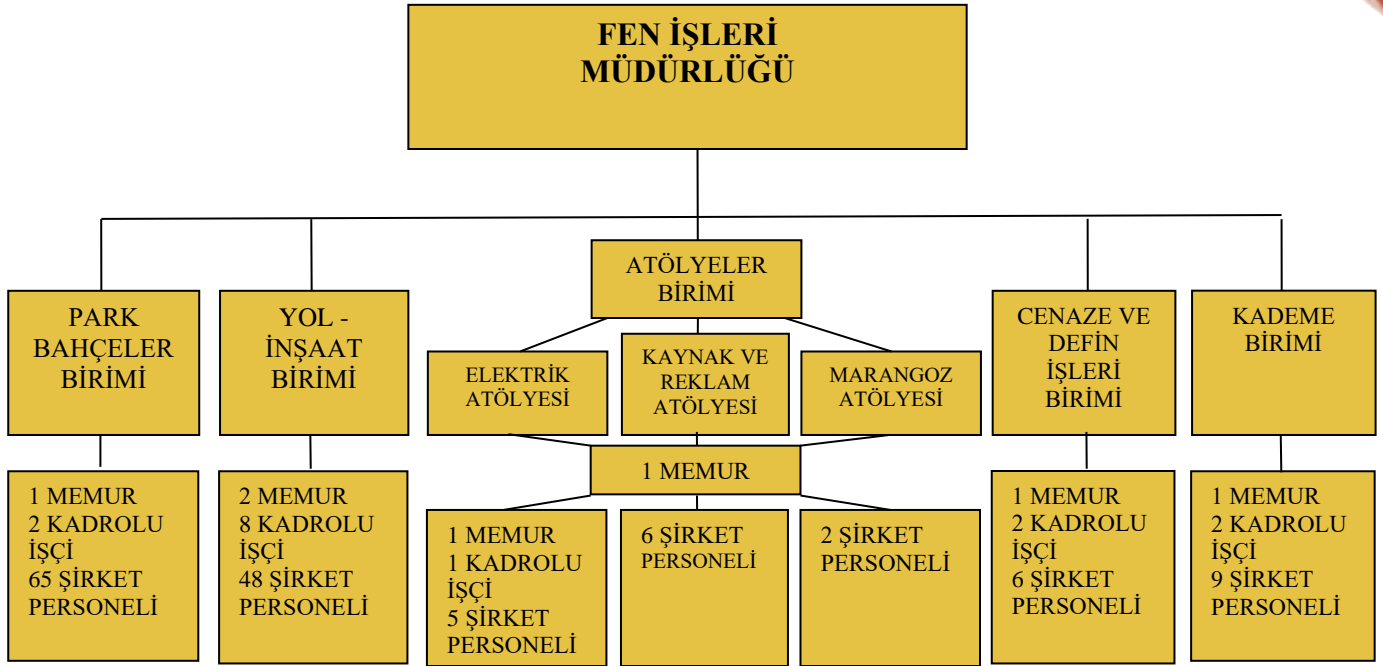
FEN İŞLERİ MÜDÜRLÜĞÜ

PARK BAHÇELER BİRİMİ

1 MEMUR
2 KADROLU İŞÇİ
65 ŞİRKET PERSONELİ

YOL - İNŞAAT BİRİMİ

2 MEMUR
8 KADROLU İŞÇİ
48 ŞİRKET PERSONELİ

ATÖLYELER BİRİMİ

ELEKTRİK ATÖLYESİ

KAYNAK VE REKLAM ATÖLYESİ

MARANGOZ ATÖLYESİ

1 MEMUR

1 MEMUR
1 KADROLU İŞÇİ
5 ŞİRKET PERSONELİ

6 ŞİRKET PERSONELİ

2 ŞİRKET PERSONELİ

CENAZE VE DEFİN İŞLERİ BİRİMİ

1 MEMUR
2 KADROLU İŞÇİ
6 ŞİRKET PERSONELİ

KADEME BİRİMİ

1 MEMUR
2 KADROLU İŞÇİ
9 ŞİRKET PERSONELİ